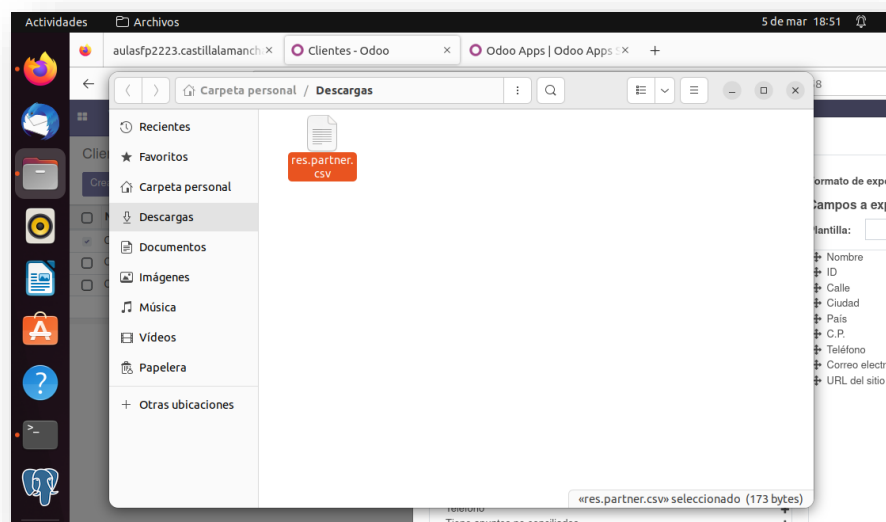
Actividades
Archivos
5 de mar 18:51

aulasfp2223.castillalamanch ×
Clientes - Odoo ×
Odoo Apps | Odoo Apps ×
+

Carpeta personal / Descargas

Recientes
Favoritos
Carpeta personal
Descargas
Documentos
Imágenes
Música
Vídeos
Papelera
Otras ubicaciones

res.partner.csv

«res.partner.csv» seleccionado (173 bytes)

Clie
Crea

ormato de expo
Campos a exp
lantilla:
Nombre
ID
Calle
Ciudad
País
C.P.
Teléfono
Correo electr
URL del sitio